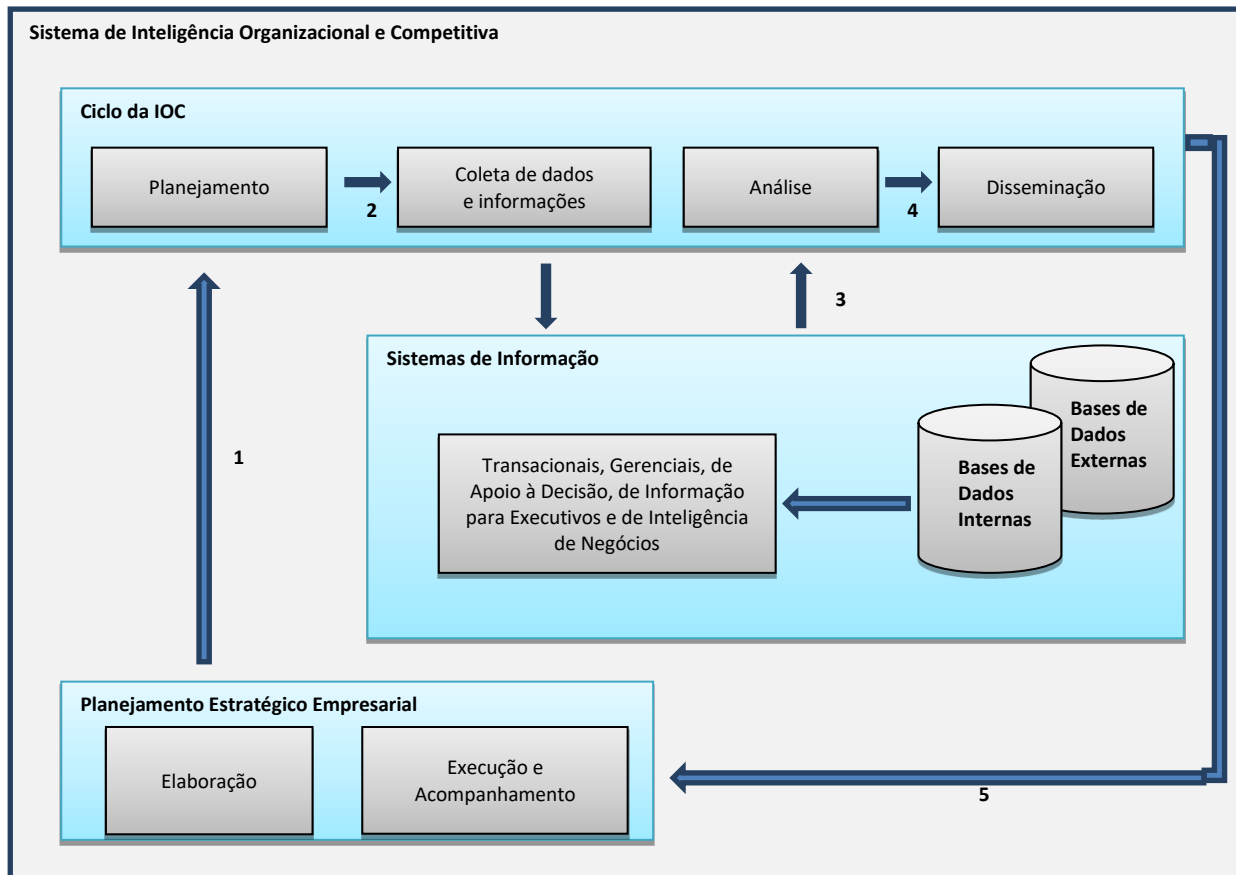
Sistema de Inteligência Organizacional e Competitiva

Ciclo da IOC

Planejamento

2

Coleta de dados e informações

Análise

4

Disseminação

3

Sistemas de Informação

1

Transacionais, Gerenciais, de Apoio à Decisão, de Informação para Executivos e de Inteligência de Negócios

Bases de Dados Internas

Bases de Dados Externas

Planejamento Estratégico Empresarial

Elaboração

Execução e Acompanhamento

5